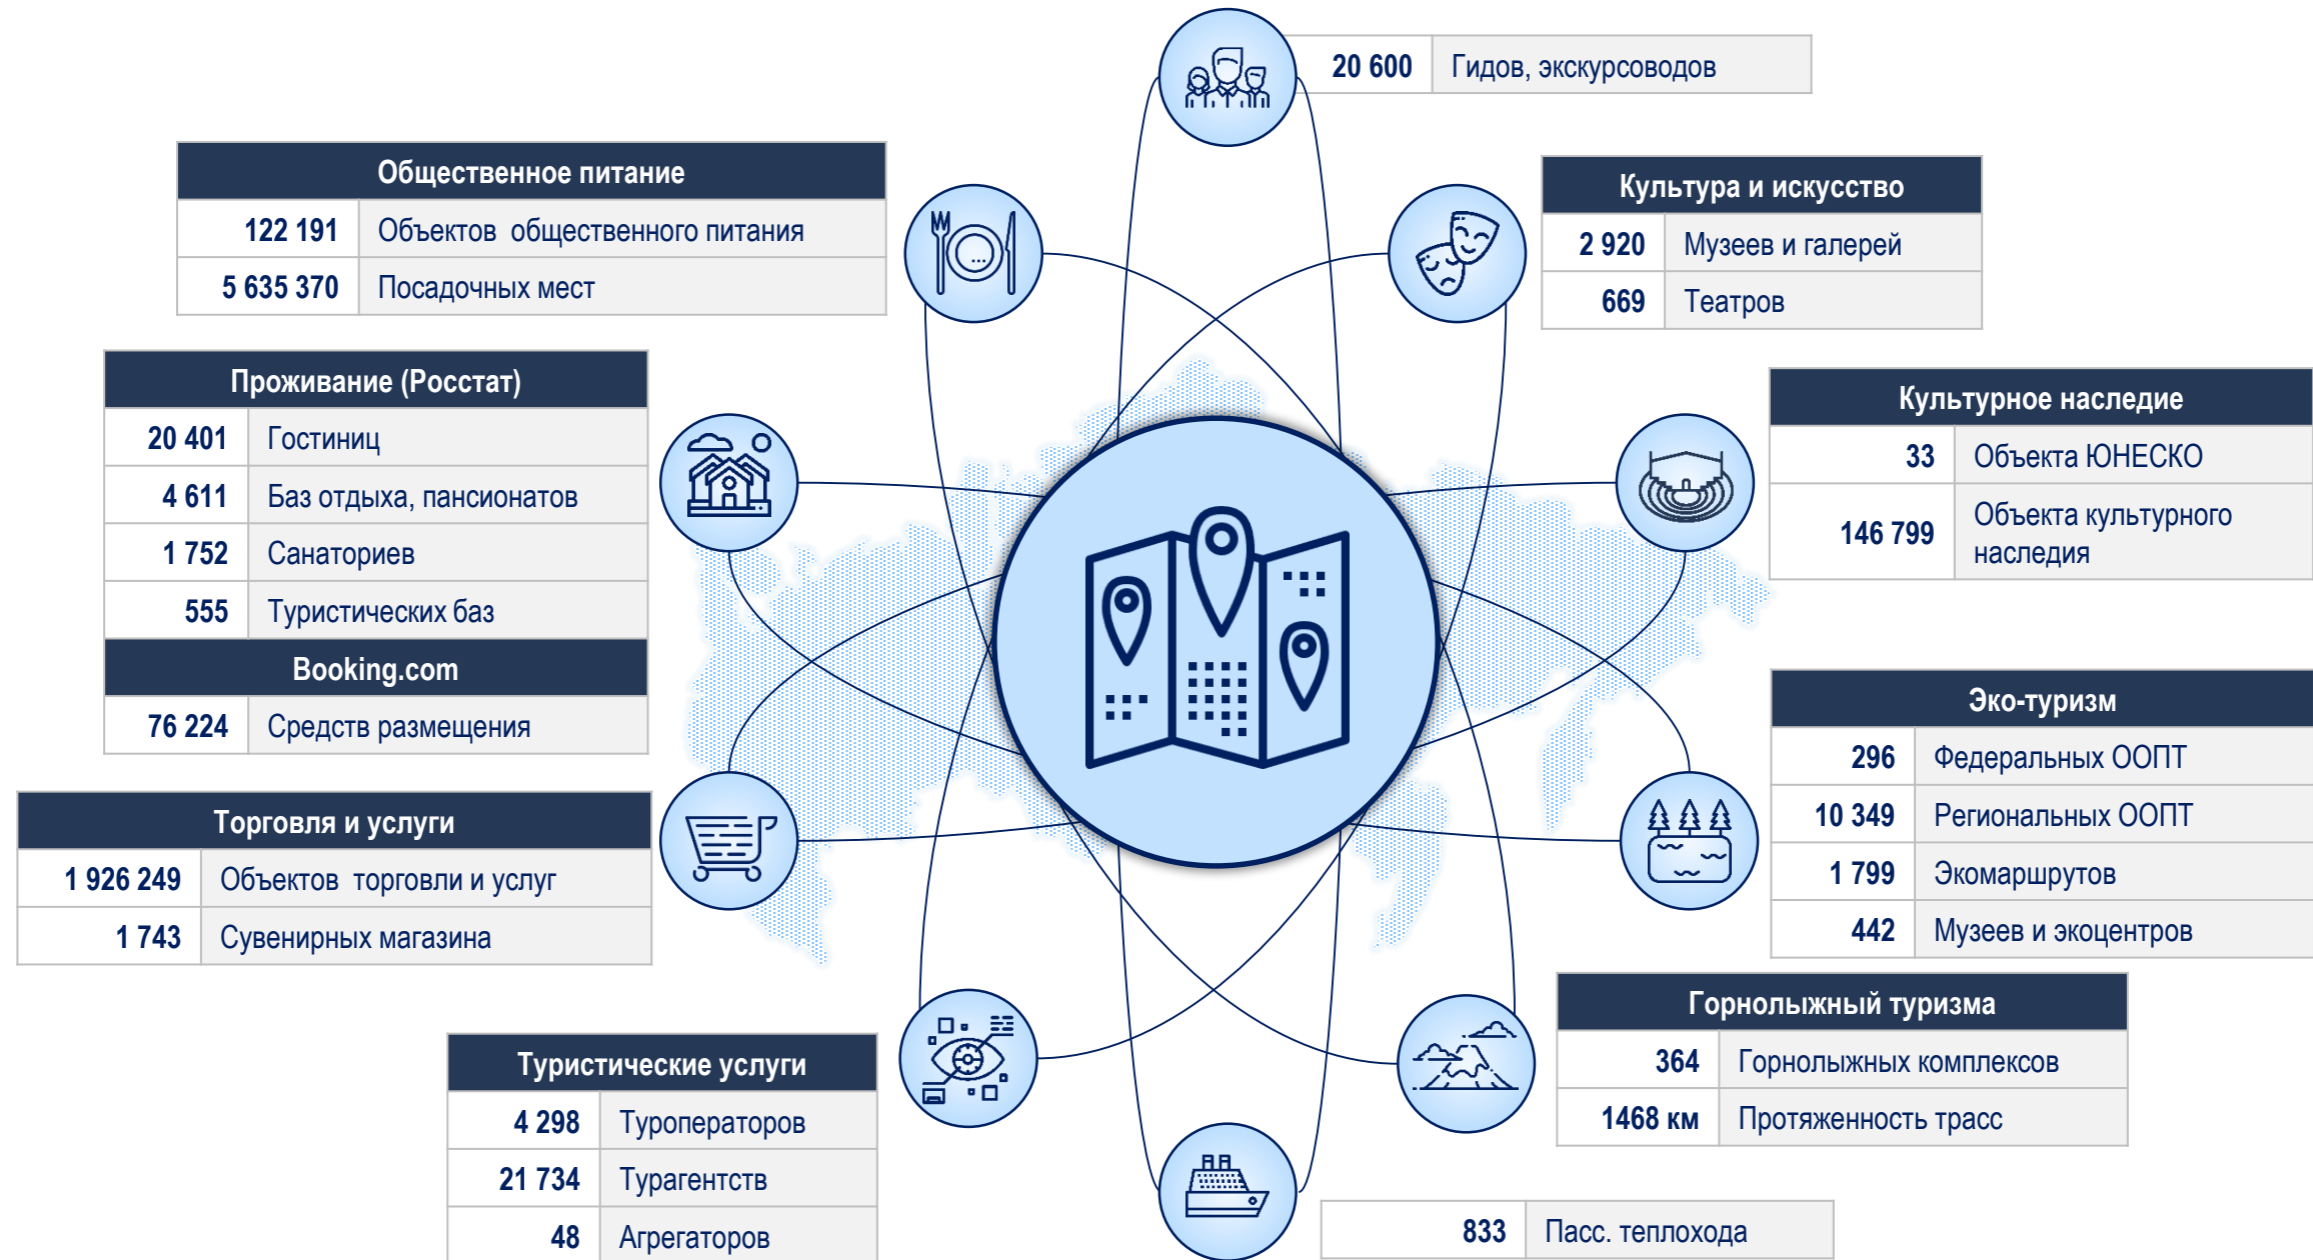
| 20 600 | Гидов, экскурсоводов |
|---|---|

| Общественное питание | |
|---|---|
| 122 191 | Объектов общественного питания |
| 5 635 370 | Посадочных мест |

| Культура и искусство | |
|---|---|
| 2 920 | Музеев и галерей |
| 669 | Театров |

| Проживание (Росстат) | |
|---|---|
| 20 401 | Гостиниц |
| 4 611 | Баз отдыха, пансионатов |
| 1 752 | Санаториев |
| 555 | Туристических баз |
| Booking.com | |
| 76 224 | Средств размещения |

| Культурное наследие | |
|---|---|
| 33 | Объекта ЮНЕСКО |
| 146 799 | Объекта культурного наследия |

| Эко-туризм | |
|---|---|
| 296 | Федеральных ООПТ |
| 10 349 | Региональных ООПТ |
| 1 799 | Экомаршрутов |
| 442 | Музеев и экоцентров |

| Торговля и услуги | |
|---|---|
| 1 926 249 | Объектов торговли и услуг |
| 1 743 | Сувенирных магазина |

| Горнолыжный туризма | |
|---|---|
| 364 | Горнолыжных комплексов |
| 1468 км | Протяженность трасс |

| Туристические услуги | |
|---|---|
| 4 298 | Туроператоров |
| 21 734 | Турагентств |
| 48 | Агрегаторов |

| 833 | Пасс. теплохода |
|---|---|